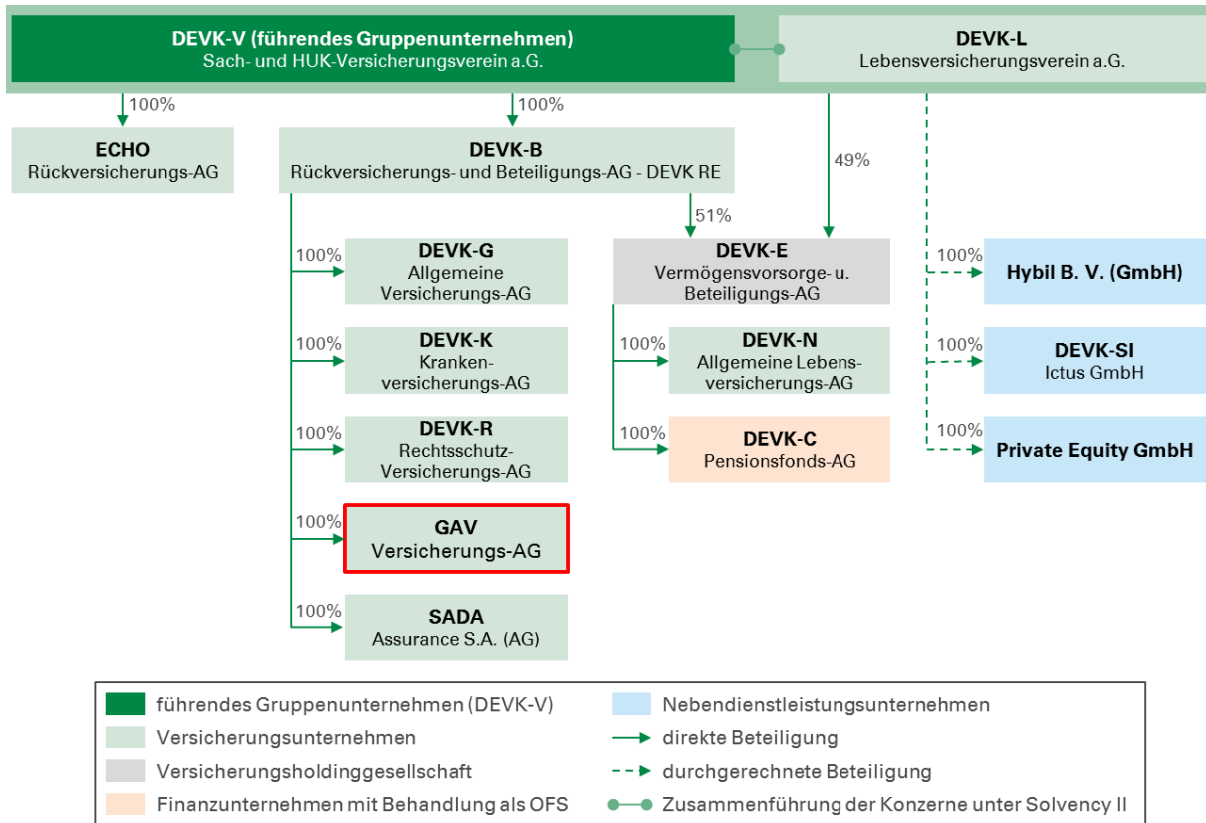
DEVK-V (führendes Gruppenunternehmen)
Sach- und HUK-Versicherungsverein a.G.

DEVK-L
Lebensversicherungsverein a.G.

100%

ECHO
Rückversicherungs-AG

100%

DEVK-B
Rückversicherungs- und Beteiligungs-AG - DEVK RE

49%

51%

100%
DEVK-G
Allgemeine Versicherungs-AG

100%
DEVK-K
Krankenversicherungs-AG

100%
DEVK-R
Rechtsschutz-Versicherungs-AG

100%
GAV
Versicherungs-AG

100%
SADA
Assurance S.A. (AG)

DEVK-E
Vermögensvorsorge- u. Beteiligungs-AG

100%
DEVK-N
Allgemeine Lebensversicherungs-AG

100%
DEVK-C
Pensionsfonds-AG

100%
Hybil B. V. (GmbH)

100%
DEVK-SI
Ictus GmbH

100%
Private Equity GmbH

führendes Gruppenunternehmen (DEVK-V)
Versicherungsunternehmen
Versicherungsholdinggesellschaft
Finanzunternehmen mit Behandlung als OFS
Nebendienstleistungsunternehmen
direkte Beteiligung
durchgerechnete Beteiligung
Zusammenführung der Konzerne unter Solvency II